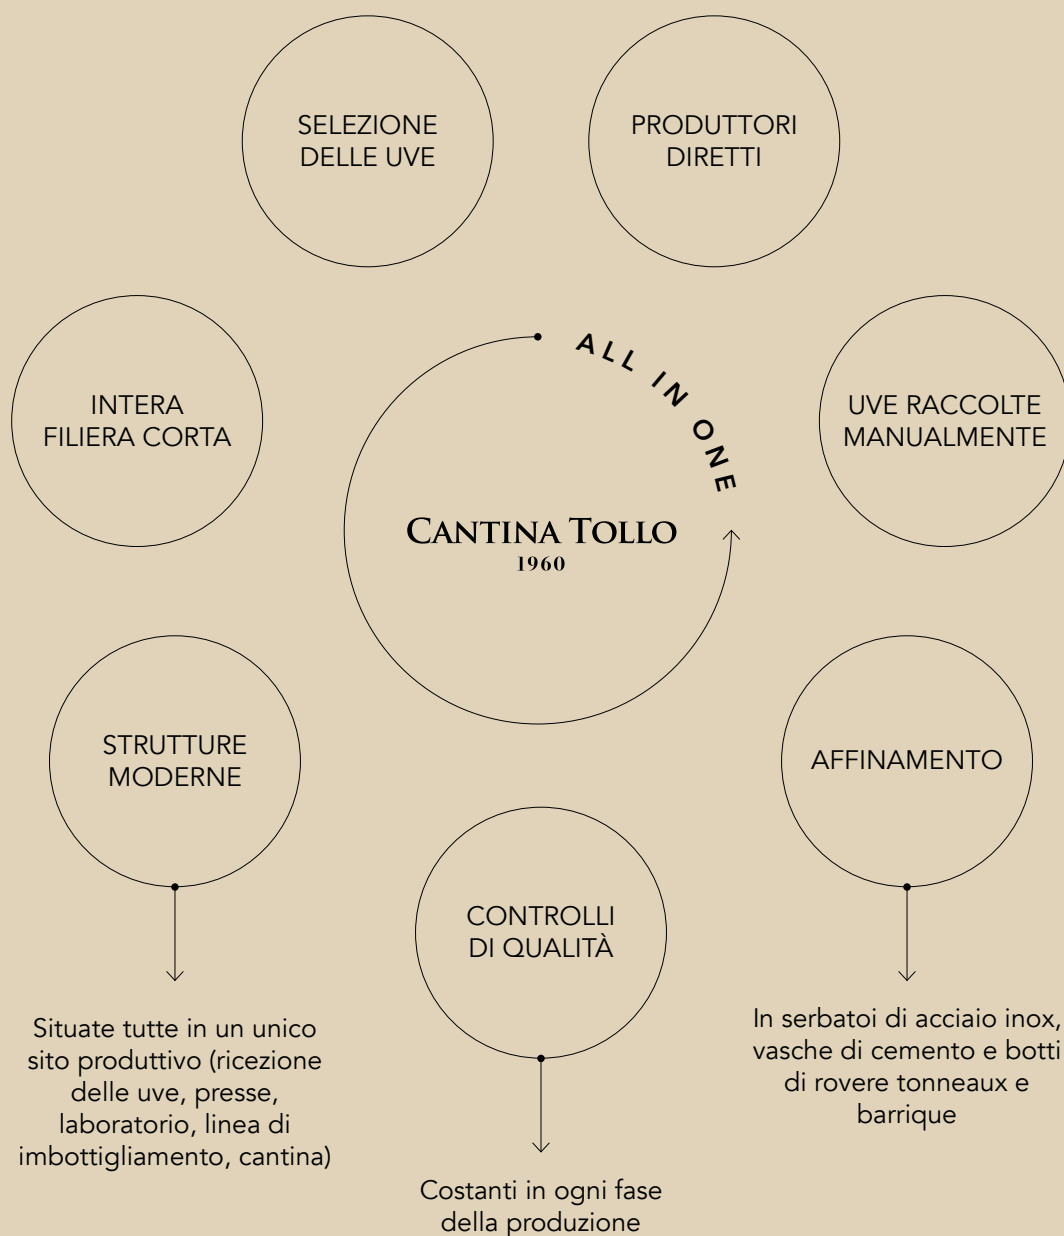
SELEZIONE DELLE UVE

PRODUTTORI DIRETTI

INTERA FILIERA CORTA

ALL IN ONE

CANTINA TOLLO
1960

UVE RACCOLTE MANUALMENTE

STRUTTURE MODERNE

AFFINAMENTO

CONTROLLI DI QUALITÀ

Situate tutte in un unico sito produttivo (ricezione delle uve, presse, laboratorio, linea di imbottigliamento, cantina)

In serbatoi di acciaio inox, vasche di cemento e botti di rovere tonneaux e barrique

Costanti in ogni fase della produzione